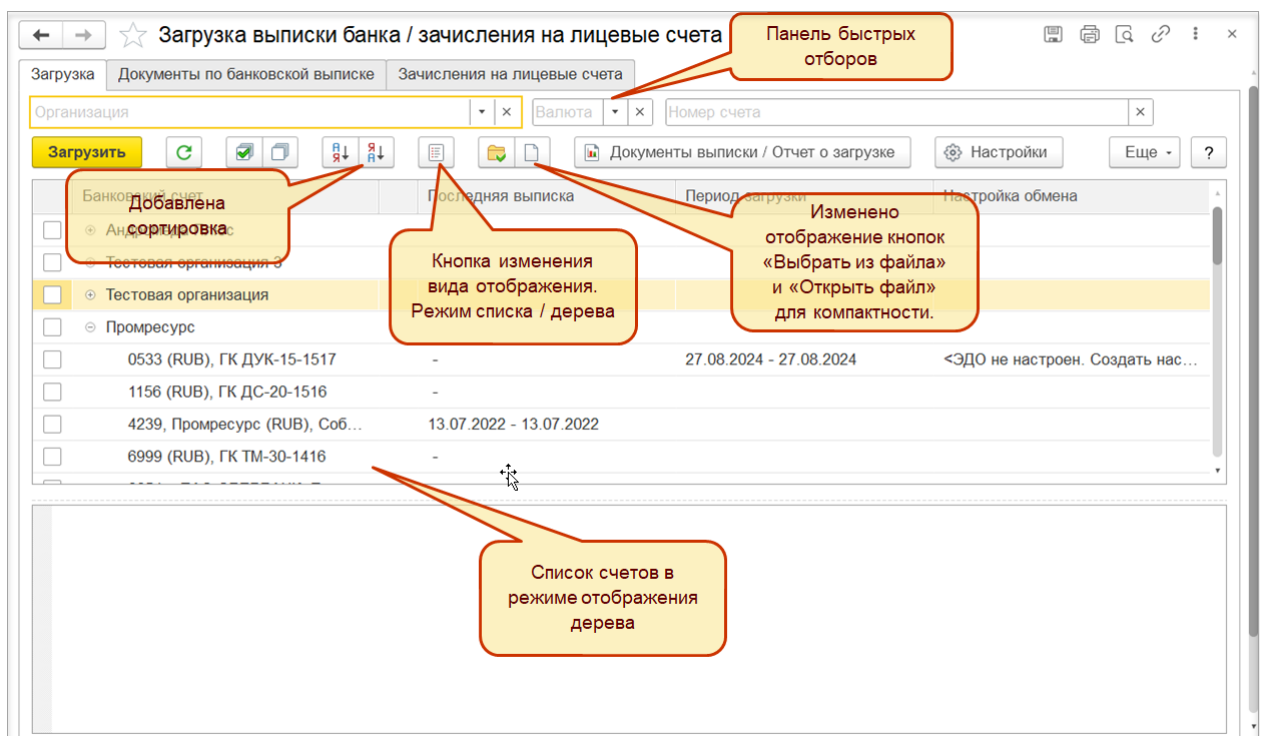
Загрузка выписки банка / зачисления на лицевые счета

Панель быстрых отборов

Загрузка | Документы по банковской выписке | Зачисления на лицевые счета

Организация | Валюта | Номер счета

Загрузить | Документы выписки / Отчет о загрузке | Настройки | Еще | ?

Банковский счет | Последняя выписка | Период загрузки | Настройка обмена

Добавлена сортировка

Кнопка изменения вида отображения. Режим списка / дерева

Изменено отображение кнопок «Выбрать из файла» и «Открыть файл» для компактности.

Анд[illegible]с

Тестовая организация 3

Тестовая организация

Промресурс

0533 (RUB), ГК ДУК-15-1517 | - | 27.08.2024 - 27.08.2024 | <ЭДО не настроен. Создать нас...

1156 (RUB), ГК ДС-20-1516 | -

4239, Промресурс (RUB), Соб... | 13.07.2022 - 13.07.2022

6999 (RUB), ГК ТМ-30-1416 | -

Список счетов в режиме отображения дерева